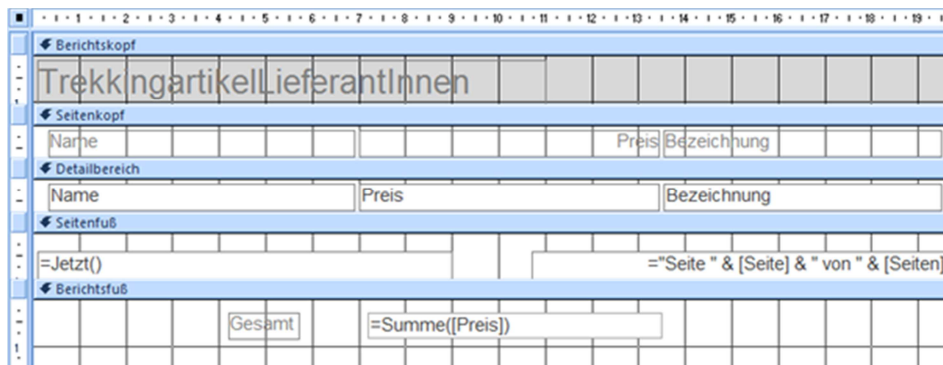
1 · 2 · 3 · 4 · 5 · 6 · 7 · 8 · 9 · 10 · 11 · 12 · 13 · 14 · 15 · 16 · 17 · 18 · 19

Berichtskopf

TrekkingartikelLieferantInnen

Seitenkopf

Name

Preis Bezeichnung

Detailbereich

Name

Preis

Bezeichnung

Seitenfuß

=Jetzt()

="Seite " & [Seite] & " von " & [Seiten]

Berichtsfuß

Gesamt

=Summe([Preis])